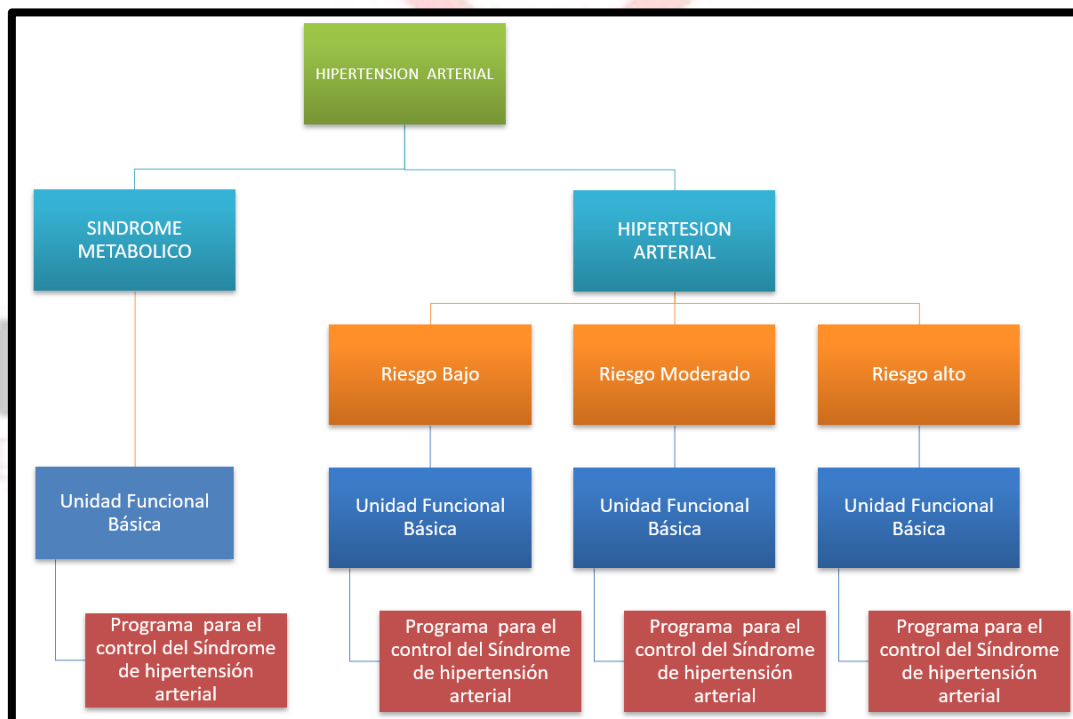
HIPERTENSION ARTERIAL

SINDROME METABOLICO

HIPERTESION ARTERIAL

Riesgo Bajo

Riesgo Moderado

Riesgo alto

Unidad Funcional Básica

Unidad Funcional Básica

Unidad Funcional Básica

Unidad Funcional Básica

Programa para el control del Síndrome de hipertensión arterial

Programa para el control del Síndrome de hipertensión arterial

Programa para el control del Síndrome de hipertensión arterial

Programa para el control del Síndrome de hipertensión arterial